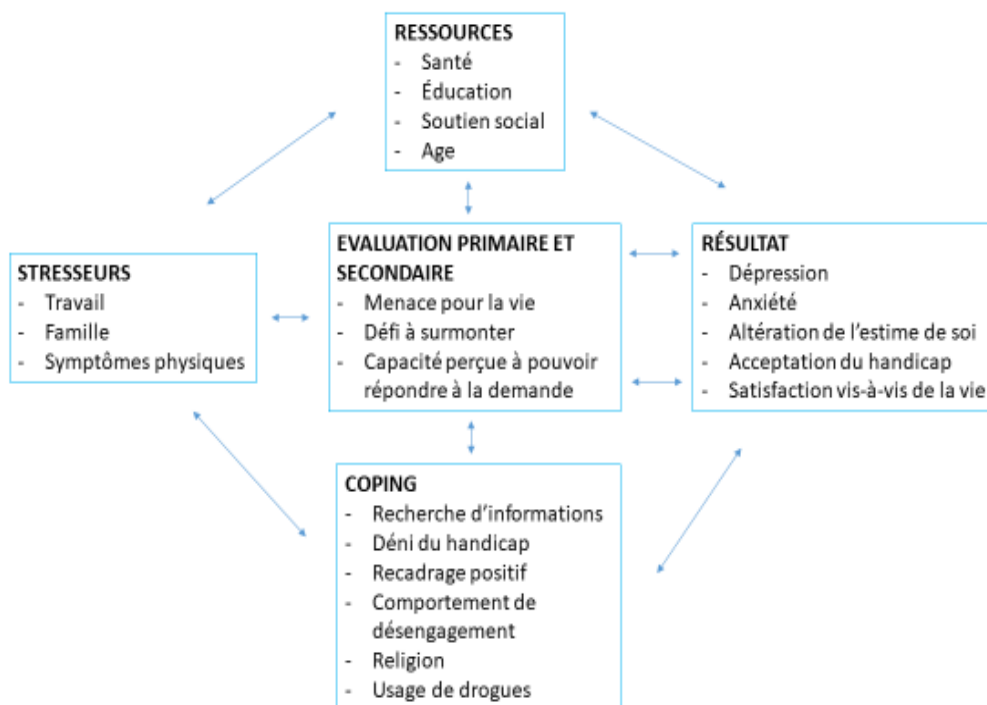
RESSOURCES
- Santé
- Éducation
- Soutien social
- Age

STRESSEURS
- Travail
- Famille
- Symptômes physiques

EVALUATION PRIMAIRE ET SECONDAIRE
- Menace pour la vie
- Défi à surmonter
- Capacité perçue à pouvoir répondre à la demande

RÉSULTAT
- Dépression
- Anxiété
- Altération de l'estime de soi
- Acceptation du handicap
- Satisfaction vis-à-vis de la vie

COPING
- Recherche d'informations
- Déni du handicap
- Recadrage positif
- Comportement de désengagement
- Religion
- Usage de drogues